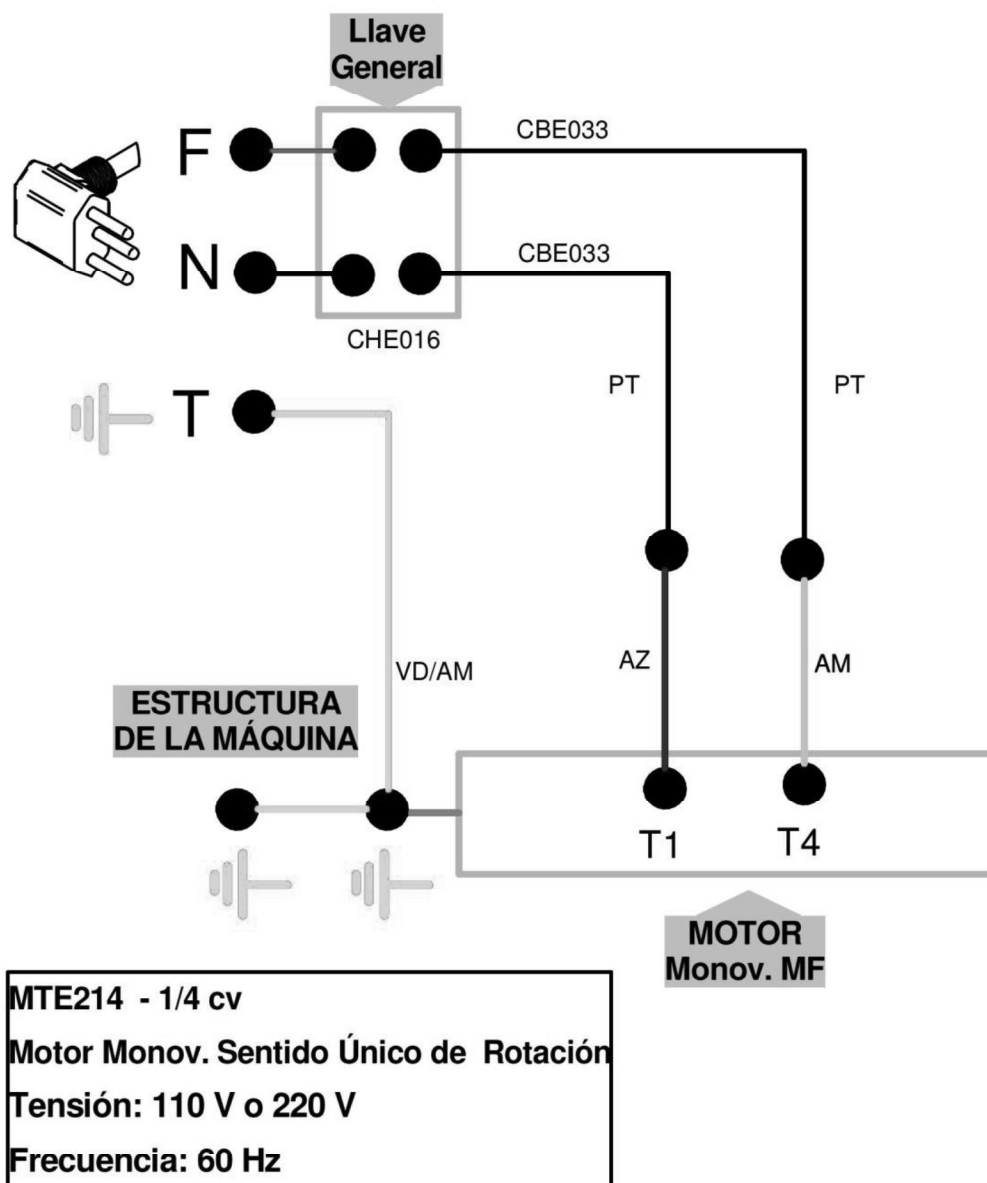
Llave General

F

N

T

CBE033

CBE033

CHE016

PT

PT

VD/AM

AZ

AM

ESTRUCTURA DE LA MÁQUINA

T1

T4

MOTOR Monov. MF

MTE214 - 1/4 cv
Motor Monov. Sentido Único de Rotación
Tensión: 110 V o 220 V
Frecuencia: 60 Hz